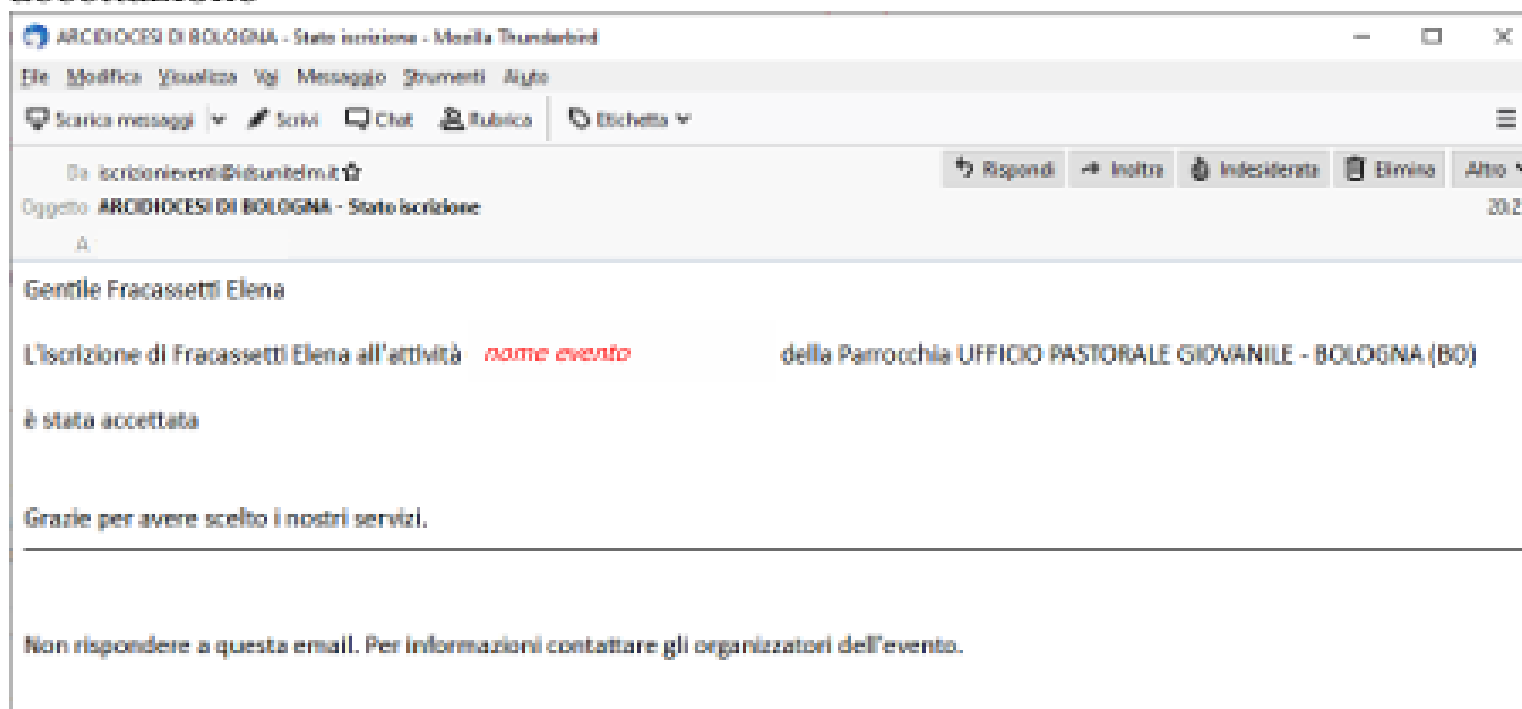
ARCIDIOCESI DI BOLOGNA - Stato iscrizione - Mozilla Thunderbird

File Modifica Visualizza Vai Messaggio Strumenti Aiuto

Scarica messaggi Scrivi Chat Rubrica Etichetta

Da iscrizionieventi@idsunitelm.it

Oggetto ARCIDIOCESI DI BOLOGNA - Stato iscrizione

A

Rispondi Inoltra Indesiderata Elimina Altro

20:2

Gentile Fracassetti Elena

L'iscrizione di Fracassetti Elena all'attività nome evento della Parrocchia UFFICIO PASTORALE GIOVANILE - BOLOGNA (BO)

è stata accettata

Grazie per avere scelto i nostri servizi.

Non rispondere a questa email. Per informazioni contattare gli organizzatori dell'evento.